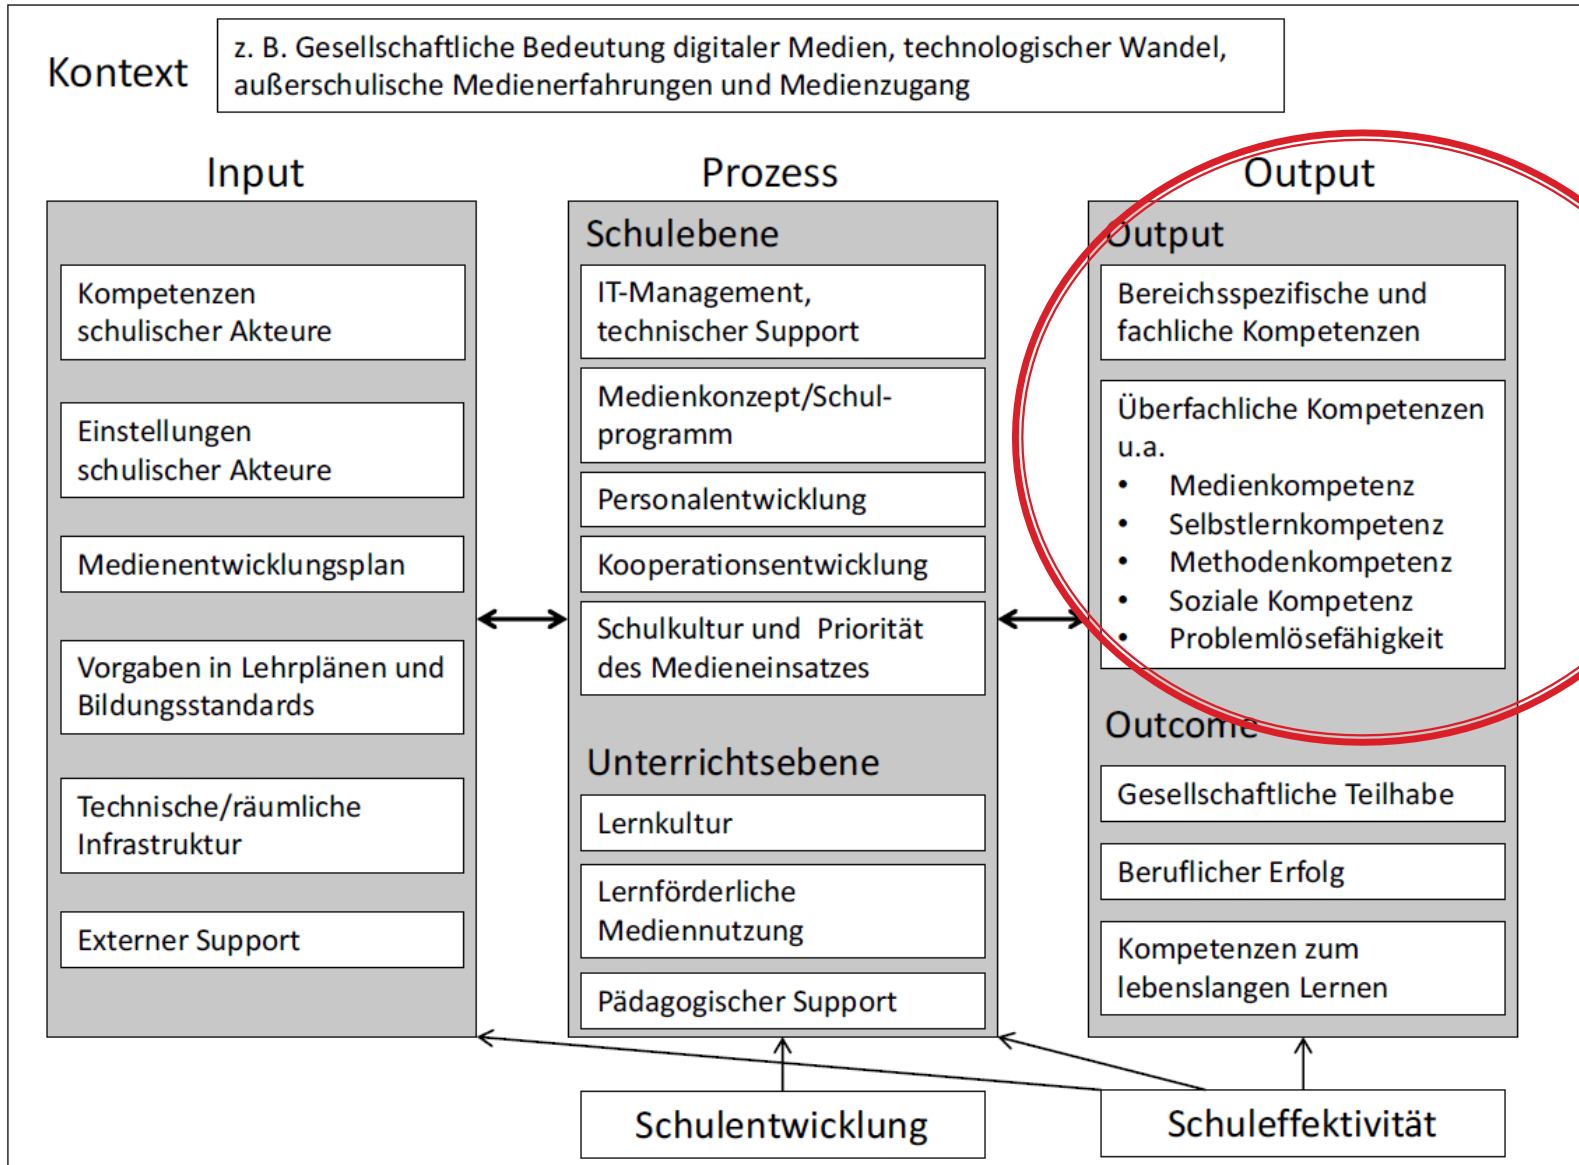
Kontext

z. B. Gesellschaftliche Bedeutung digitaler Medien, technologischer Wandel, außerschulische Medienerfahrungen und Medienzugang

Input

Kompetenzen schulischer Akteure

Einstellungen schulischer Akteure

Medienentwicklungsplan

Vorgaben in Lehrplänen und Bildungsstandards

Technische/räumliche Infrastruktur

Externer Support

Prozess

Schulebene

IT-Management, technischer Support

Medienkonzept/Schulprogramm

Personalentwicklung

Kooperationsentwicklung

Schulkultur und Priorität des Medieneinsatzes

Unterrichtsebene

Lernkultur

Lernförderliche Mediennutzung

Pädagogischer Support

Output

Output

Bereichsspezifische und fachliche Kompetenzen

Überfachliche Kompetenzen u.a.
• Medienkompetenz
• Selbstlernkompetenz
• Methodenkompetenz
• Soziale Kompetenz
• Problemlösefähigkeit

Outcome

Gesellschaftliche Teilhabe

Beruflicher Erfolg

Kompetenzen zum lebenslangen Lernen

Schulentwicklung

Schuleffektivität